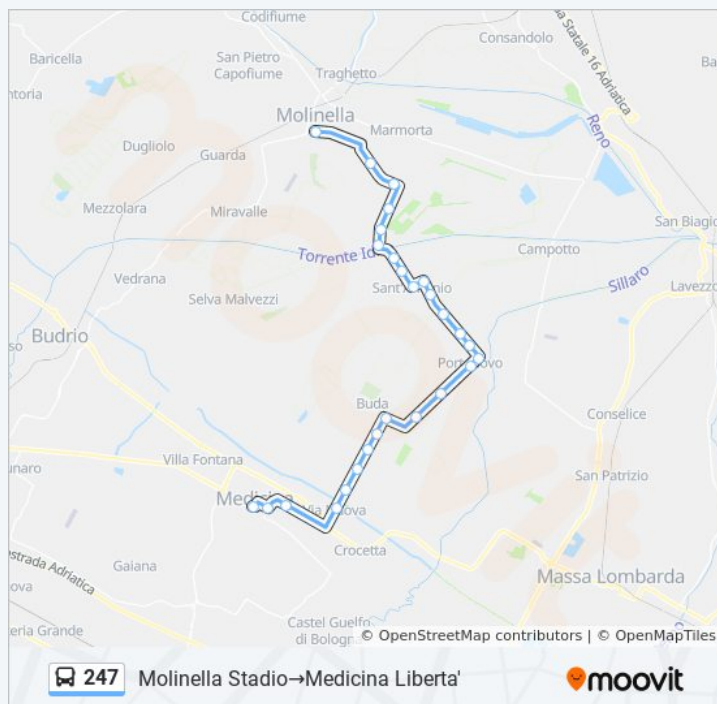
Codifiume
Consandolo
Strada Statale 16 Adriatica
Baricella
San Pietro Capofiume
Traghetto
ntoria
Molinella
Marmorta
Reno
Dugliolo
Guarda
Mezzolara
Miravalle
San Biagio
Torrente Idice
Campotto
Vedrana
Sillaro
Selva Malvezzi
Sant'Antonio
Lavezzo
Budrio
Portonovo
Buda
Conselice
Villa Fontana
San Patrizio
unaro
Medicina
Via Nuova
Crocetta
Strada Adriatica
Gaiana
Massa Lombarda
ova
Castel Guelfo di Bologna
eria Grande
© OpenStreetMap contributors | © OpenMapTiles
247
Molinella Stadio→Medicina Liberta'
moovit